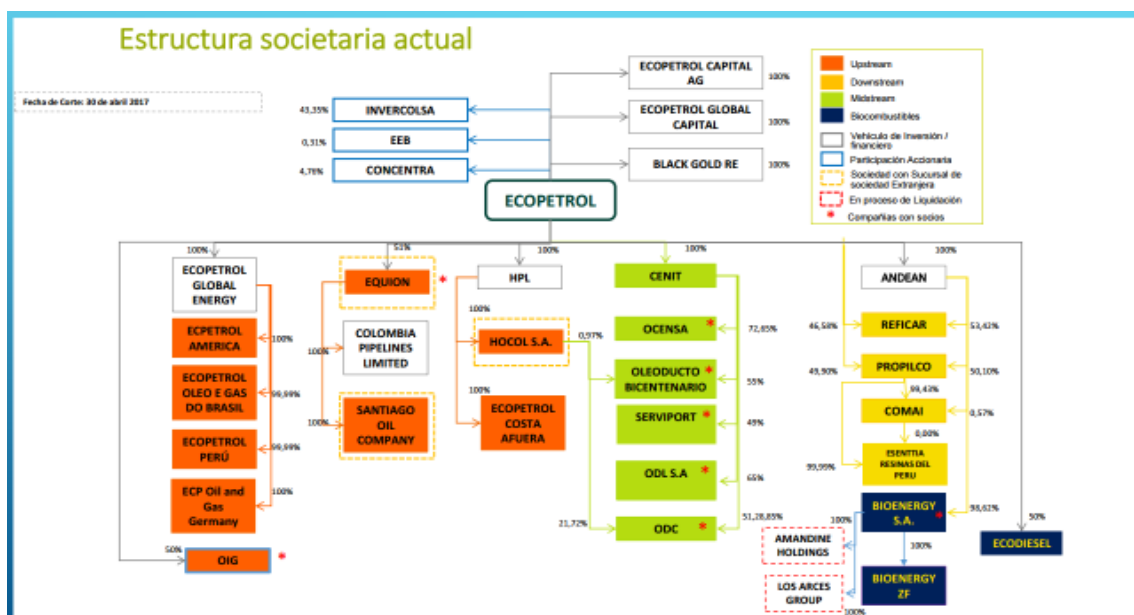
Estructura societaria actual

Fecha de Corte: 30 de abril 2017

ECOPETROL CAPITAL AG 100%
ECOPETROL GLOBAL CAPITAL 100%
BLACK GOLD RE 100%

43,35% INVERCOLSA
0,31% EEB
4,76% CONCENTRA

ECOPETROL

Upstream
Downstream
Midstream
Biocombustibles
Vehículo de Inversión / financiero
Participación Accionaria
Sociedad con Sucursal de sociedad Extranjera
En proceso de Liquidación
* Compañías con socios

100% ECOPETROL GLOBAL ENERGY
100% ECPETROL AMERICA
99,99% ECOPETROL OLEO E GAS DO BRASIL
99,99% ECOPETROL PERÚ
100% ECP Oil and Gas Germany
50% OIG *

51% EQUION *
100% COLOMBIA PIPELINES LIMITED
100% SANTIAGO OIL COMPANY

100% HPL
100% HOCOL S.A.
100% ECOPETROL COSTA AFUERA

100% CENIT
0,97%
OCENSA * 72,65%
OLEODUCTO BICENTENARIO * 55%
SERVIPORT * 49%
ODL S.A * 65%
21,72% ODC * 51,28,85%

100% ANDEAN
46,58% REFICAR 53,42%
49,90% PROPILCO 50,10%
99,43%
COMAI 0,57%
0,00%
99,99% ESENTTIA RESINAS DEL PERU
BIOENERGY S.A. * 98,61%
50% ECODIESEL
100% AMANDINE HOLDINGS
100% BIOENERGY ZF
LOS ARCES GROUP 100%